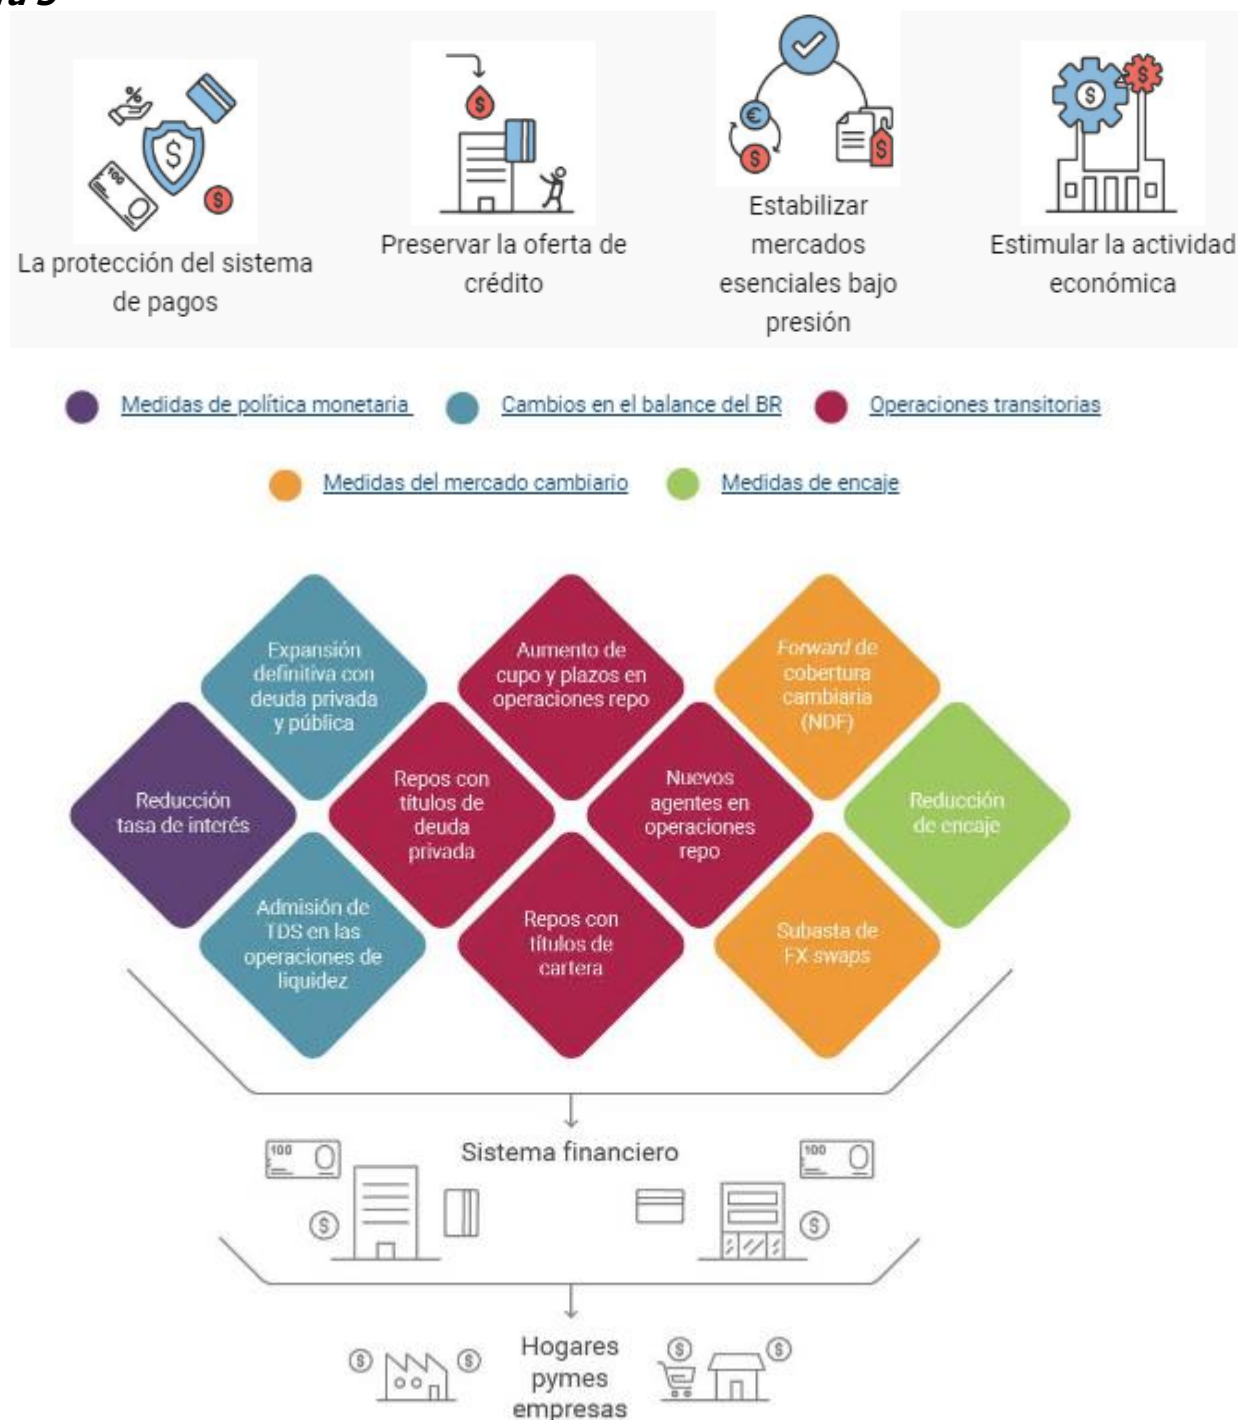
La protección del sistema de pagos

Preservar la oferta de crédito

Estabilizar mercados esenciales bajo presión

Estimular la actividad económica

Medidas de política monetaria

Cambios en el balance del BR

Operaciones transitorias

Medidas del mercado cambiario

Medidas de encaje

Expansión definitiva con deuda privada y pública

Aumento de cupo y plazos en operaciones repo

Forward de cobertura cambiaria (NDF)

Reducción tasa de interés

Repos con títulos de deuda privada

Nuevos agentes en operaciones repo

Reducción de encaje

Admisión de TDS en las operaciones de liquidez

Repos con títulos de cartera

Subasta de FX swaps

Sistema financiero

100

100

Hogares pymes empresas